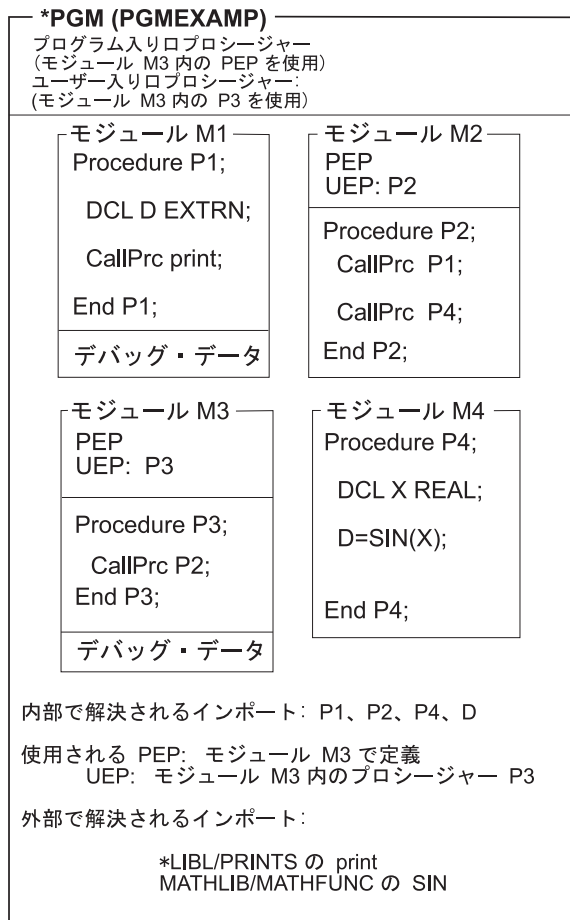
*PGM (PGMEXAMP)

プログラム入り口プロシージャー
(モジュール M3 内の PEP を使用)
ユーザー入り口プロシージャー:
(モジュール M3 内の P3 を使用)

モジュール M1
Procedure P1;
DCL D EXTRN;
CallPrc print;
End P1;
デバッグ・データ

モジュール M2
PEP
UEP: P2
Procedure P2;
CallPrc P1;
CallPrc P4;
End P2;

モジュール M3
PEP
UEP: P3
Procedure P3;
CallPrc P2;
End P3;
デバッグ・データ

モジュール M4
Procedure P4;
DCL X REAL;
D=SIN(X);
End P4;

内部で解決されるインポート: P1、P2、P4、D

使用される PEP: モジュール M3 で定義
UEP: モジュール M3 内のプロシージャー P3

外部で解決されるインポート:

*LIBL/PRINTS の print
MATHLIB/MATHFUNC の SIN